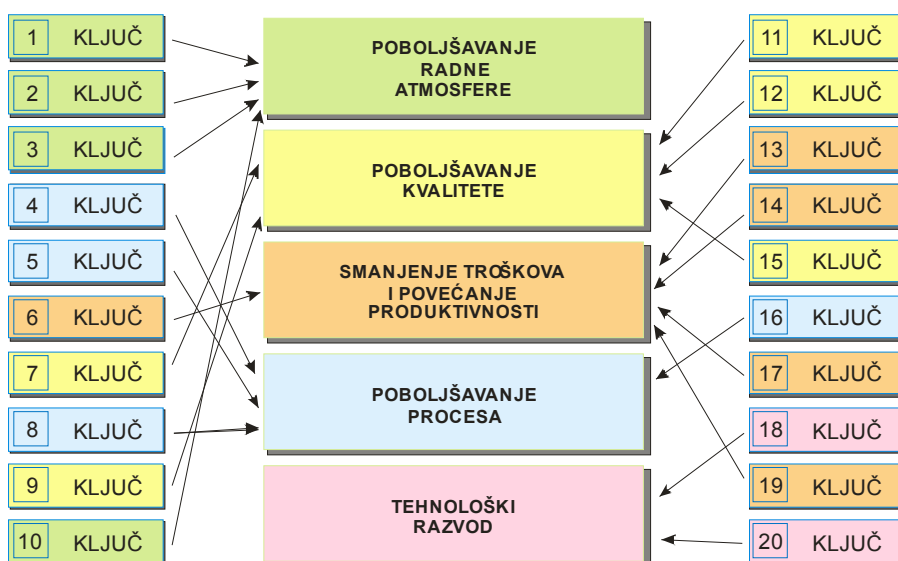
1 KLJUČ
2 KLJUČ
3 KLJUČ
4 KLJUČ
5 KLJUČ
6 KLJUČ
7 KLJUČ
8 KLJUČ
9 KLJUČ
10 KLJUČ

POBOLJŠAVANJE RADNE ATMOSFERE

POBOLJŠAVANJE KVALITETE

SMANJENJE TROŠKOVA I POVEĆANJE PRODUKTIVNOSTI

POBOLJŠAVANJE PROCESA

TEHNOLOŠKI RAZVOD

11 KLJUČ
12 KLJUČ
13 KLJUČ
14 KLJUČ
15 KLJUČ
16 KLJUČ
17 KLJUČ
18 KLJUČ
19 KLJUČ
20 KLJUČ